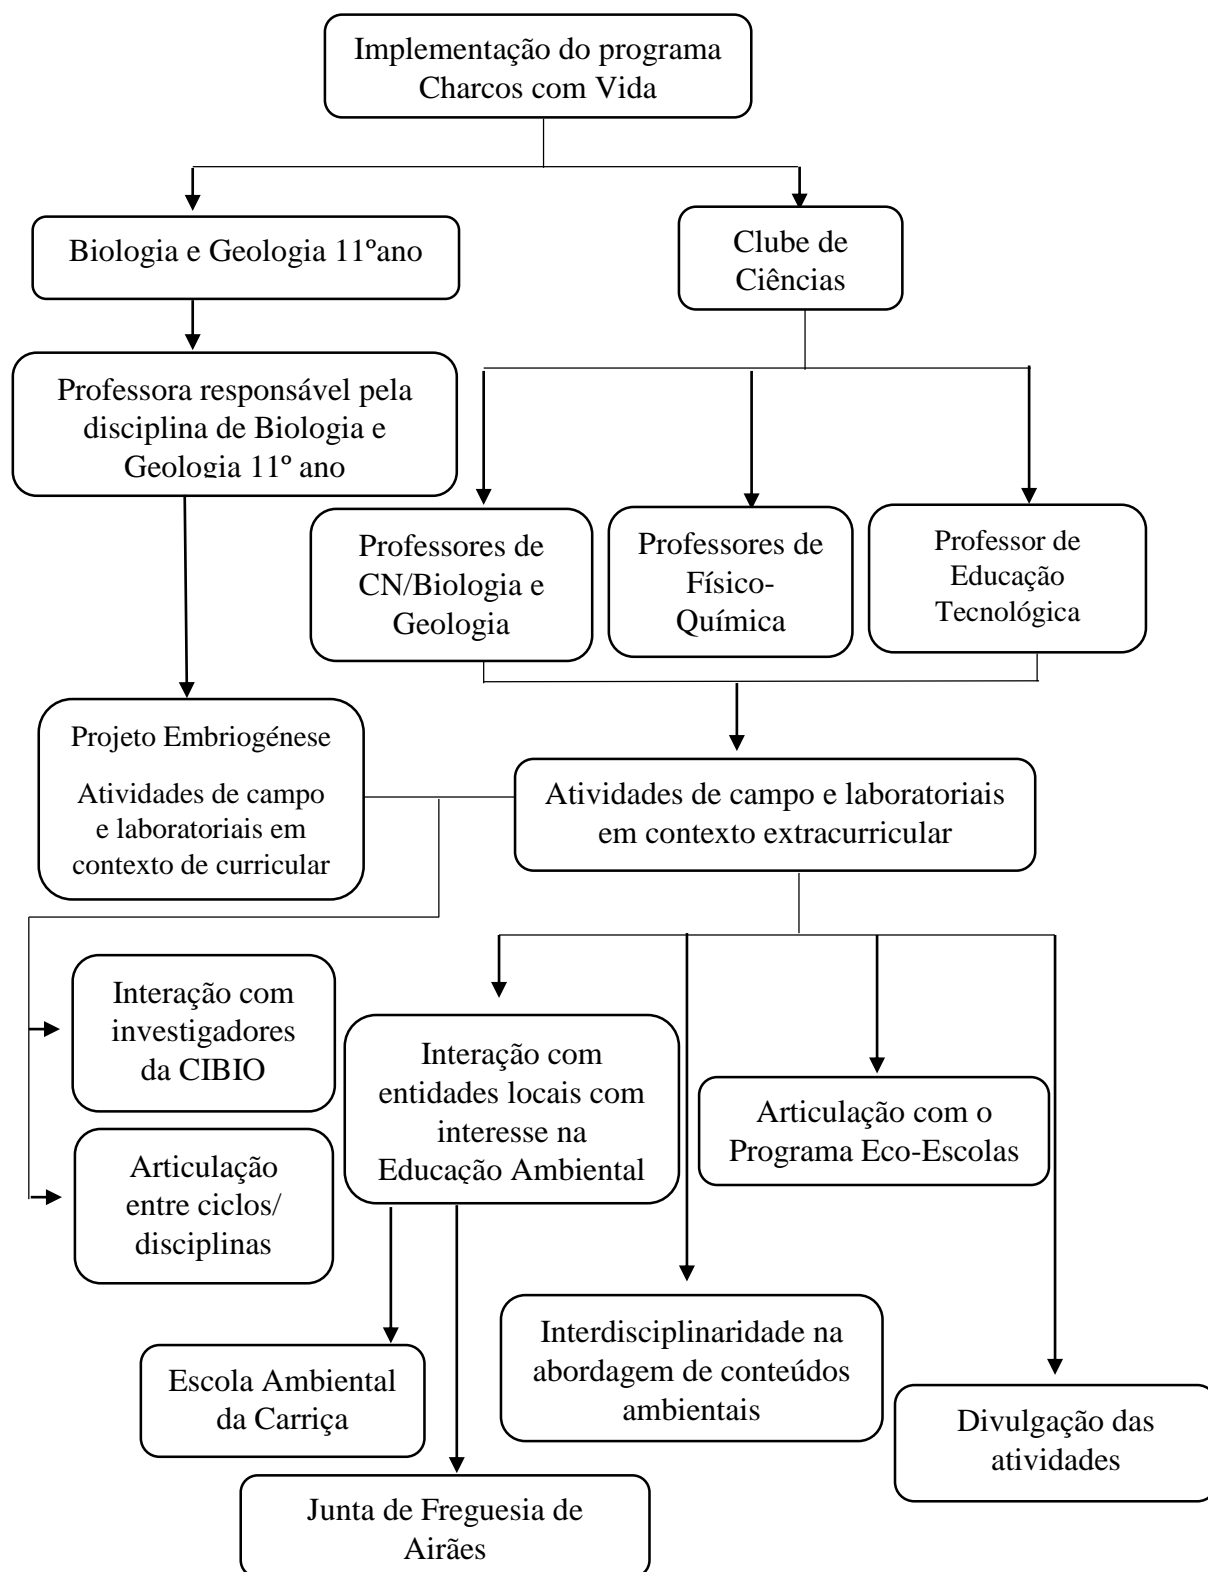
Implementação do programa Charcos com Vida

Biologia e Geologia 11ºano

Clube de Ciências

Professora responsável pela disciplina de Biologia e Geologia 11º ano

Professores de CN/Biologia e Geologia

Professores de Físico-Química

Professor de Educação Tecnológica

Projeto Embriogénese

Atividades de campo e laboratoriais em contexto de curricular

Atividades de campo e laboratoriais em contexto extracurricular

Interação com investigadores da CIBIO

Articulação entre ciclos/ disciplinas

Interação com entidades locais com interesse na Educação Ambiental

Articulação com o Programa Eco-Escolas

Interdisciplinaridade na abordagem de conteúdos ambientais

Escola Ambiental da Carriça

Divulgação das atividades

Junta de Freguesia de Airães